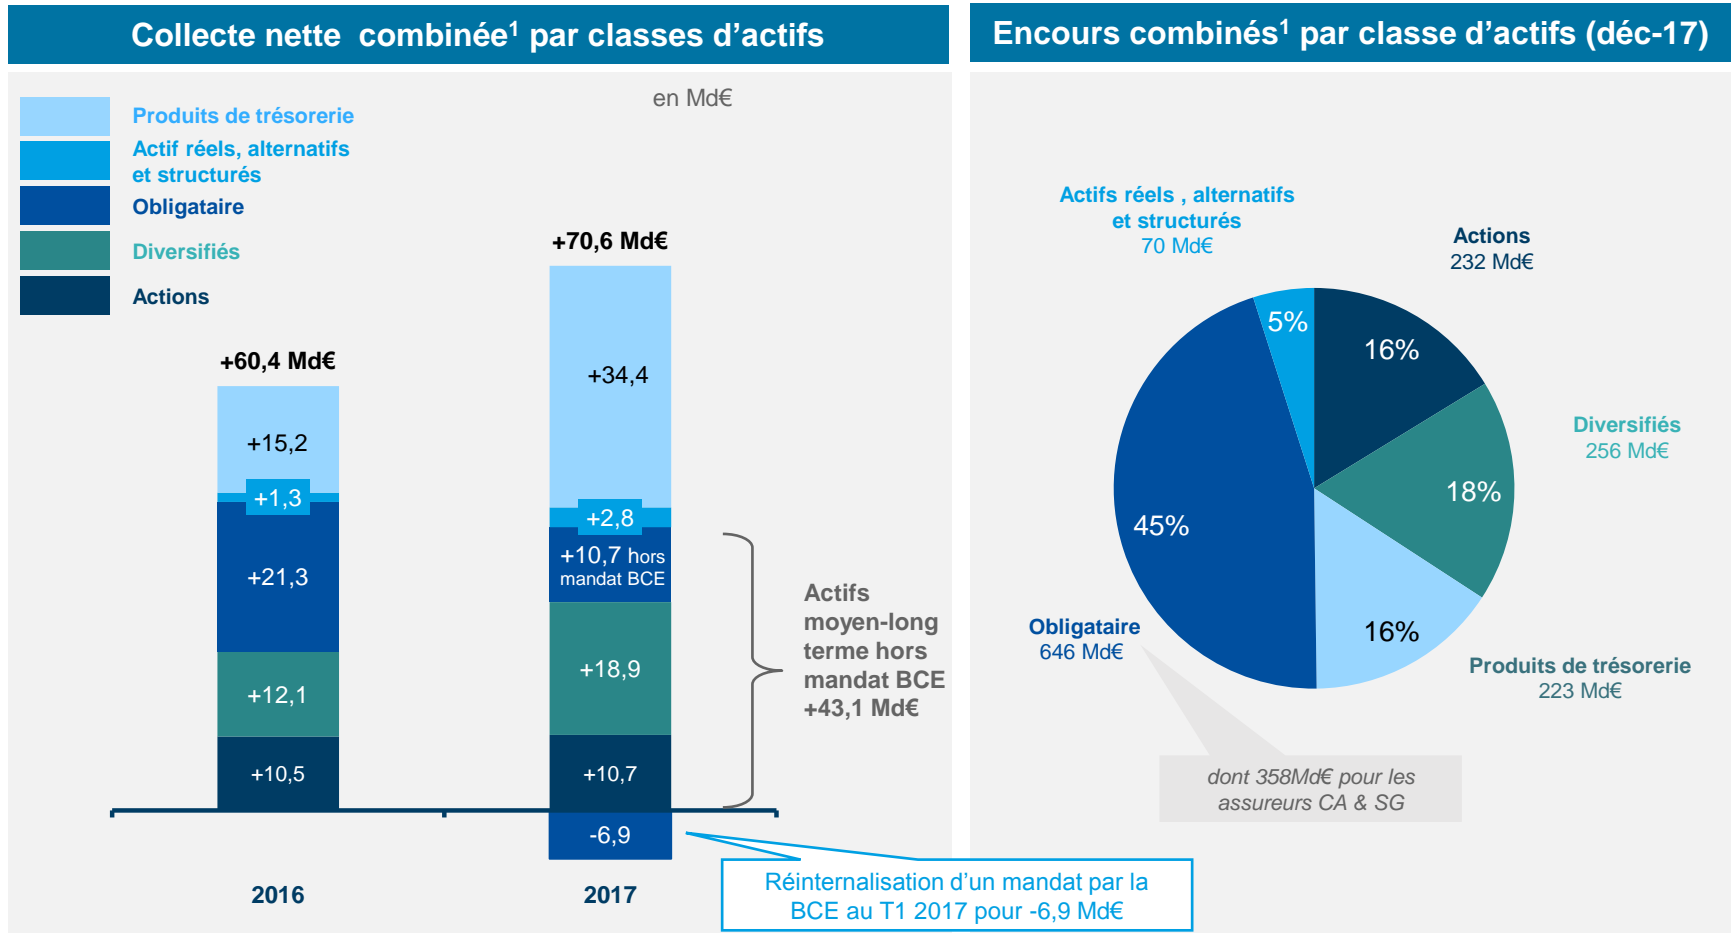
Collecte nette combinée$^1$ par classes d'actifs

en Md€

Produits de trésorerie
Actif réels, alternatifs et structurés
Obligataire
Diversifiés
Actions

+60,4 Md€
+15,2
+1,3
+21,3
+12,1
+10,5

+70,6 Md€
+34,4
+2,8
+10,7 hors mandat BCE
+18,9
+10,7
-6,9

Actifs moyen-long terme hors mandat BCE +43,1 Md€

2016
2017

Réinternalisation d'un mandat par la BCE au T1 2017 pour -6,9 Md€

Encours combinés$^1$ par classe d'actifs (déc-17)

Actifs réels , alternatifs et structurés
70 Md€

Actions
232 Md€

5%
16%
18%
45%
16%

Diversifiés
256 Md€

Obligataire
646 Md€

Produits de trésorerie
223 Md€

dont 358Md€ pour les assureurs CA & SG